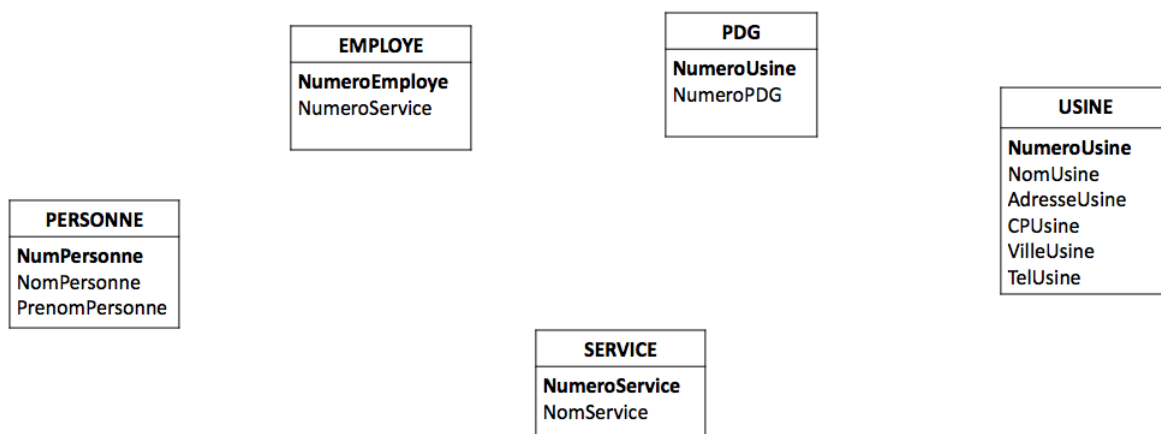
EMPLOYE
NumeroEmploye
NumeroService

PDG
NumeroUsine
NumeroPDG

USINE
NumeroUsine
NomUsine
AdresseUsine
CPUsine
VilleUsine
TelUsine

PERSONNE
NumPersonne
NomPersonne
PrenomPersonne

SERVICE
NumeroService
NomService